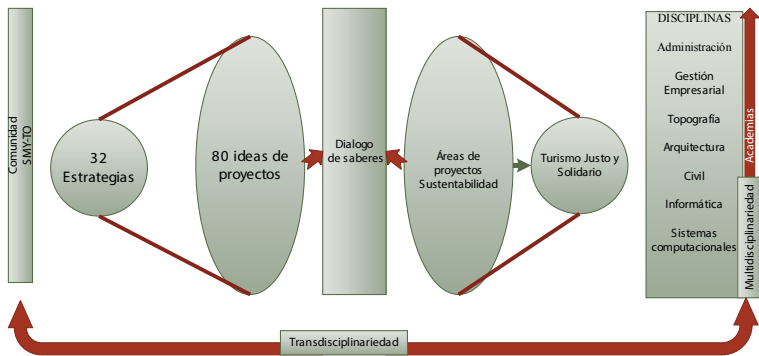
Comunidad SMY-TO

32 Estrategias

80 ideas de proyectos

Dialogo de saberes

Áreas de proyectos Sustentabilidad

Turismo Justo y Solidario

DISCIPLINAS

Administración

Gestión Empresarial

Topografía

Arquitectura

Civil

Informática

Sistemas computacionales

Academias

Multidisciplinariedad

Transdisciplinariedad